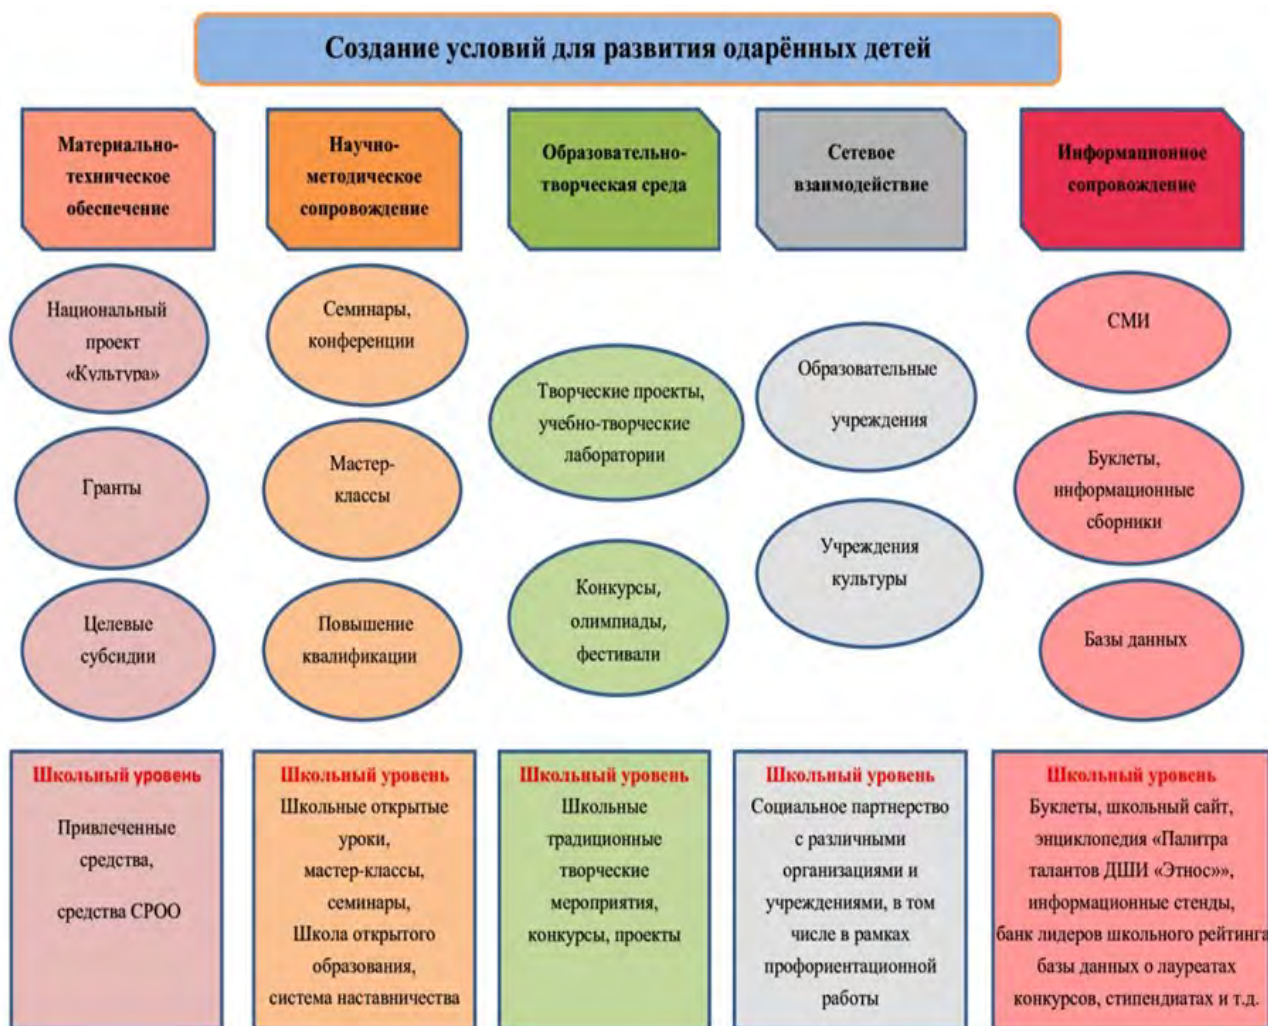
Создание условий для развития одарённых детей

Материально-техническое обеспечение

Научно-методическое сопровождение

Образовательно-творческая среда

Сетевое взаимодействие

Информационное сопровождение

Национальный проект «Культура»

Гранты

Целевые субсидии

Семинары, конференции

Мастер-классы

Повышение квалификации

Творческие проекты, учебно-творческие лаборатории

Конкурсы, олимпиады, фестивали

Образовательные учреждения

Учреждения культуры

СМИ

Буклеты, информационные сборники

Базы данных

Школьный уровень
Привлеченные средства,
средства СРОО

Школьный уровень
Школьные открытые уроки, мастер-классы, семинары, Школа открытого образования, система наставничества

Школьный уровень
Школьные традиционные творческие мероприятия, конкурсы, проекты

Школьный уровень
Социальное партнерство с различными организациями и учреждениями, в том числе в рамках профориентационной работы

Школьный уровень
Буклеты, школьный сайт, энциклопедия «Палитра талантов ДШИ «Этнос»», информационные стенды, банк лидеров школьного рейтинга базы данных о лауреатах конкурсов, стипендиатах и т.д.